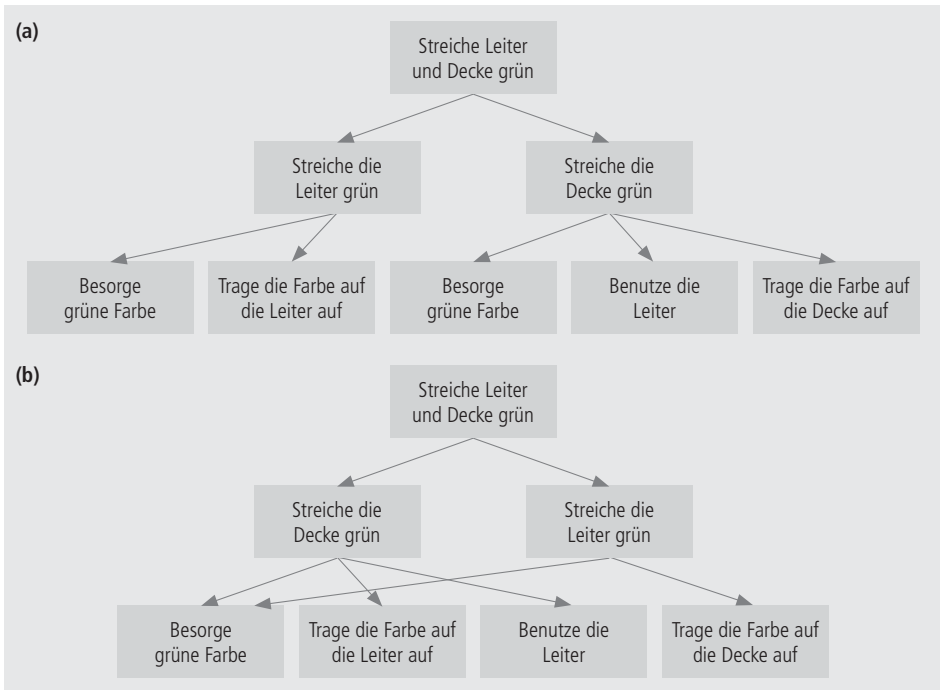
(a)

Streiche Leiter und Decke grün

Streiche die Leiter grün

Streiche die Decke grün

Besorge grüne Farbe

Trage die Farbe auf die Leiter auf

Besorge grüne Farbe

Benutze die Leiter

Trage die Farbe auf die Decke auf

(b)

Streiche Leiter und Decke grün

Streiche die Decke grün

Streiche die Leiter grün

Besorge grüne Farbe

Trage die Farbe auf die Leiter auf

Benutze die Leiter

Trage die Farbe auf die Decke auf